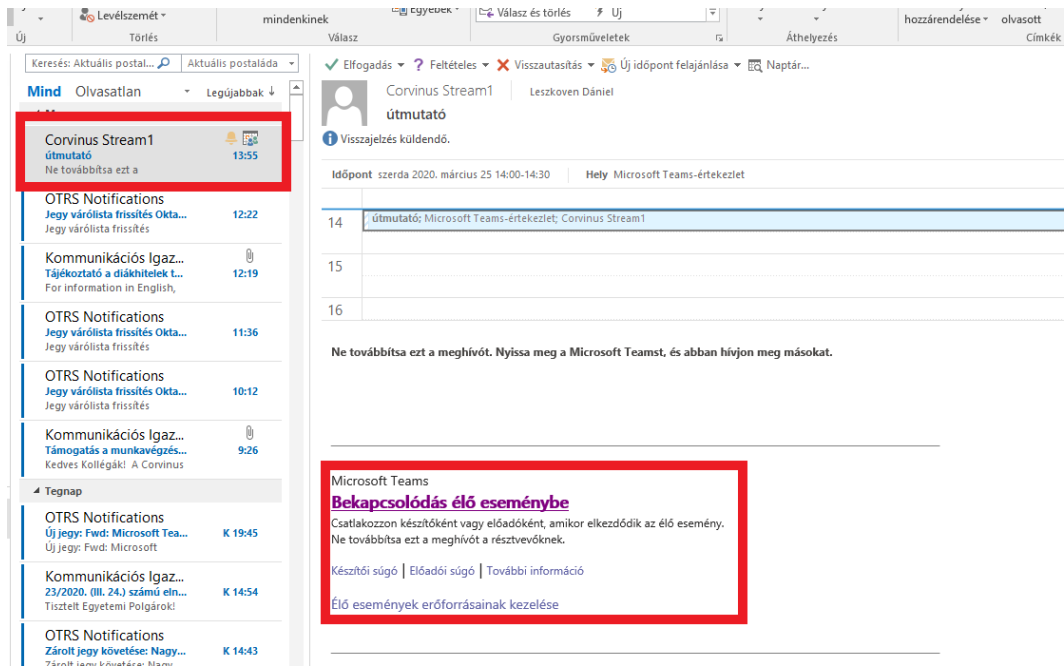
Levélszemét ▾
mindenkinek
Egyebek ▾
Válasz és törlés
Új
hozzárendelése ▾
olvasott
Új
Törlés
Válasz
Gyorsműveletek
Áthelyezés
Címkék

Keresés: Aktuális postal...
Aktuális postaláda
Mind
Olvasatlan
Legújabbak ↓

Corvinus Stream1
útmutató
13:55
Ne továbbítsa ezt a

OTRS Notifications
Jegy várólista frissítés Okta...
12:22
Jegy várólista frissítés

Kommunikációs Igaz...
Tájékoztató a diákhitelek t...
12:19
For information in English,

OTRS Notifications
Jegy várólista frissítés Okta...
11:36
Jegy várólista frissítés

OTRS Notifications
Jegy várólista frissítés Okta...
10:12
Jegy várólista frissítés

Kommunikációs Igaz...
Támogatás a munkavégzés...
9:26
Kedves Kollégák! A Corvinus

Tegnap

OTRS Notifications
Új jegy: Fwd: Microsoft Tea...
K 19:45
Új jegy: Fwd: Microsoft

Kommunikációs Igaz...
23/2020. (III. 24.) számú eln...
K 14:54
Tisztelt Egyetemi Polgárok!

OTRS Notifications
Zárolt jegy követése: Nagy...
K 14:43
Zárolt jegy követése: Nagy

Elfogadás ▾
Feltételes ▾
Visszautasítás ▾
Új időpont felajánlása ▾
Naptár...

Corvinus Stream1
Leszkoven Dániel
útmutató
Visszajelzés küldendő.

Időpont szerda 2020. március 25 14:00-14:30
Hely Microsoft Teams-értekezlet

14
útmutató; Microsoft Teams-értekezlet; Corvinus Stream1
15
16

Ne továbbítsa ezt a meghívót. Nyissa meg a Microsoft Teamst, és abban hívjon meg másokat.

Microsoft Teams
Bekapcsolódás élő eseménybe
Csatlakozzon készítőként vagy előadóként, amikor elkezdődik az élő esemény.
Ne továbbítsa ezt a meghívót a résztvevőknek.

Készítői súgó | Előadói súgó | További információ

Élő események erőforrásainak kezelése